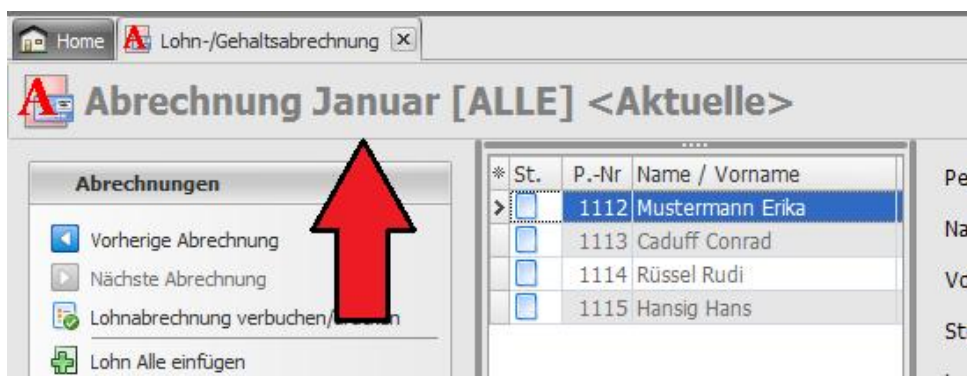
Home | Lohn-/Gehaltsabrechnung

Abrechnung Januar [ALLE] <Aktuelle>

Abrechnungen

Vorherige Abrechnung

Nächste Abrechnung

Lohnabrechnung verbuchen/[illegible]

Lohn Alle einfügen

| St. | P.-Nr | Name / Vorname |
|---|---|---|
| | 1112 | Mustermann Erika |
| | 1113 | Caduff Conrad |
| | 1114 | Rüssel Rudi |
| | 1115 | Hansig Hans |

Pe

Na

Vo

St